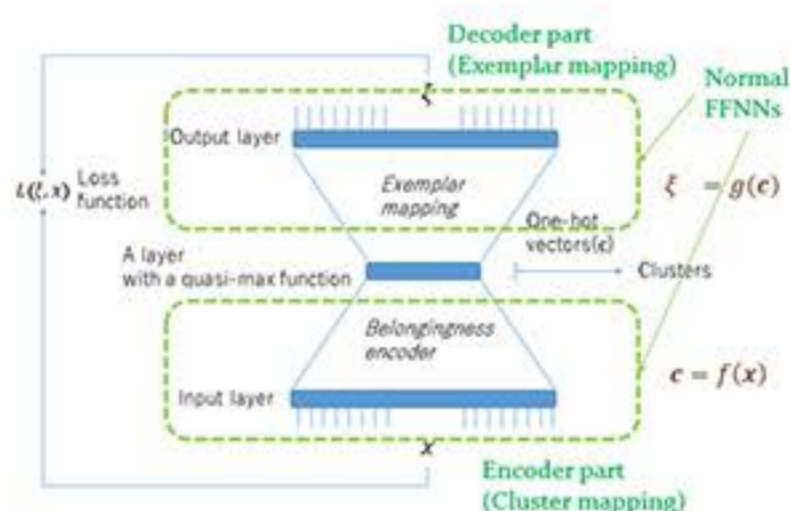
Decoder part
(Exemplar mapping)

Normal
FFNNs

$\xi$

Output layer

$L(\xi, x)$ Loss function

Exemplar mapping

$\xi = g(c)$

One-hot vectors($c$)

A layer with a quasi-max function

Clusters

Belongingness encoder

$c = f(x)$

Input layer

$x$

Encoder part
(Cluster mapping)